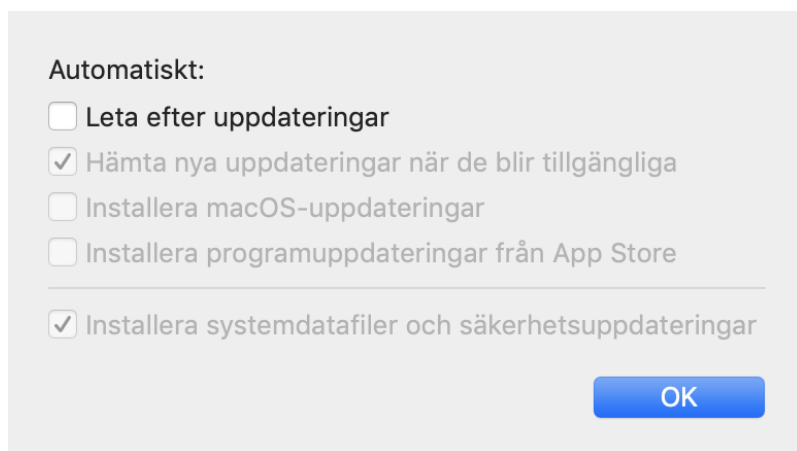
Automatiskt:

Leta efter uppdateringar

Hämta nya uppdateringar när de blir tillgängliga

Installera macOS-uppdateringar

Installera programuppdateringar från App Store

Installera systemdatafiler och säkerhetsuppdateringar

OK